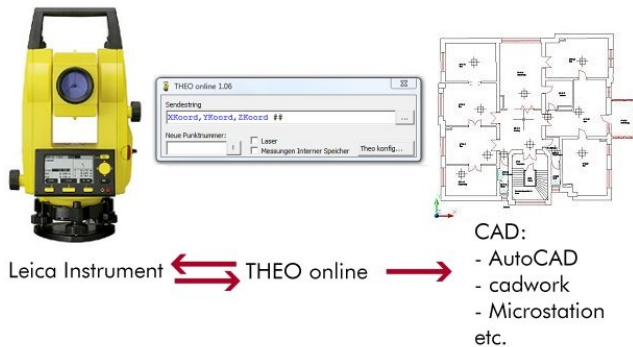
THEO online 1.06

Sendestring

XKoord,YKoord,ZKoord ##

...

Neue Punktnummer:

!

Laser

Messungen Interner Speicher

Theo konfig...

Leica Instrument

THEO online

CAD:
- AutoCAD
- cadwork
- Microstation
etc.